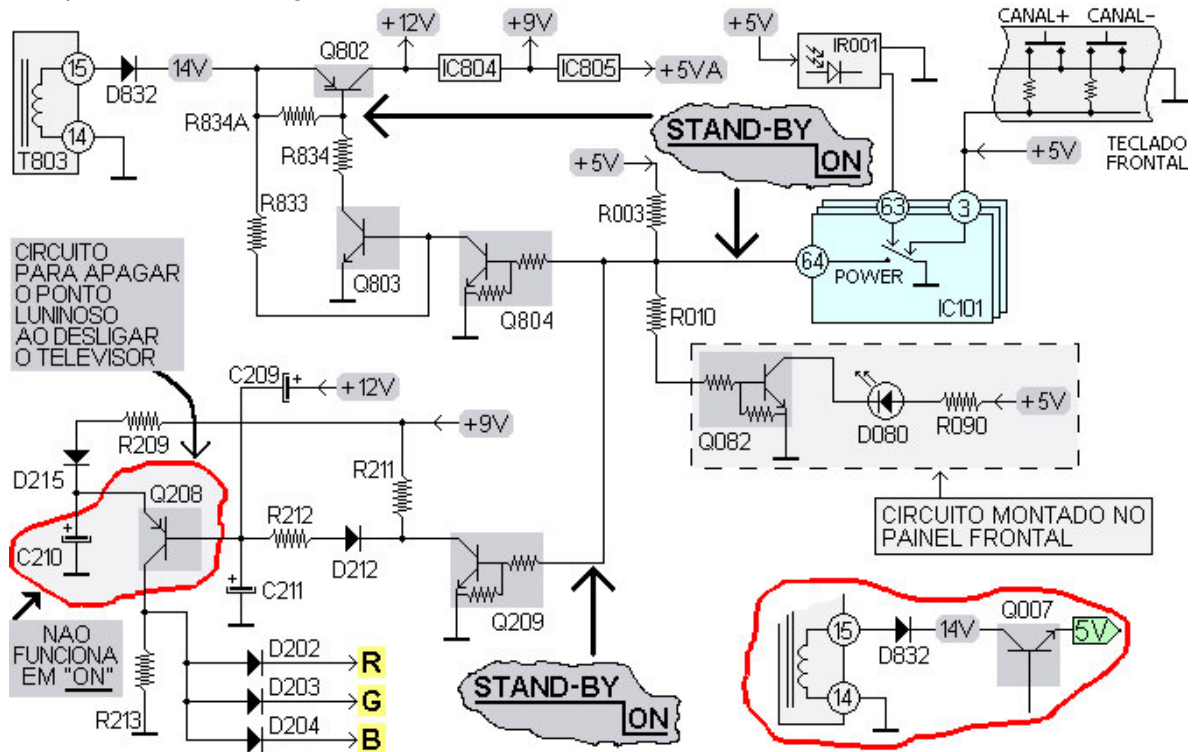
15
14
T803
D832
14V
+12V
+9V
Q802
IC804
IC805
+5VA
+5V
IR001
CANAL+
CANAL-
R834A
R834
STAND-BY
ON
TECLADO FRONTAL
+5V
+5V
R003
R833
63
3
Q803
64
POWER
CIRCUITO PARA APAGAR O PONTO LUNINOSO AO DESLIGAR O TELEVISOR
Q804
IC101
R010
C209
+12V
Q082
D080
R090
+5V
R209
+9V
D215
R211
Q208
CIRCUITO MONTADO NO PAINEL FRONTAL
R212
C210
D212
C211
Q209
NAO FUNCIONA EM "ON"
D202
R
15
D832
14V
Q007
5V
D203
G
R213
STAND-BY
ON
14
D204
B